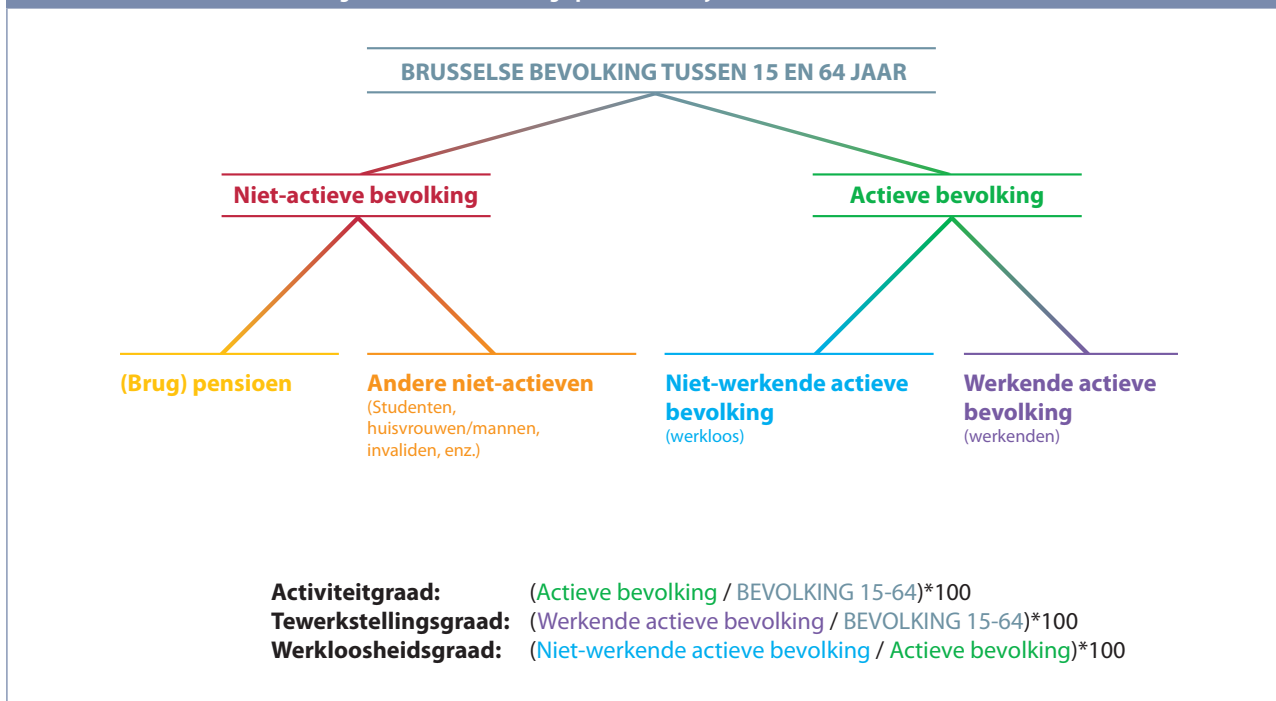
BRUSSELSE BEVOLKING TUSSEN 15 EN 64 JAAR

Niet-actieve bevolking

Actieve bevolking

(Brug) pensioen

Andere niet-actieven
(Studenten, huisvrouwen/mannen, invaliden, enz.)

Niet-werkende actieve bevolking
(werkloos)

Werkende actieve bevolking
(werkenden)

| | |
|---|---|
| **Activiteitgraad:** | (Actieve bevolking / BEVOLKING 15-64)*100 |
| **Tewerkstellingsgraad:** | (Werkende actieve bevolking / BEVOLKING 15-64)*100 |
| **Werkloosheidsgraad:** | (Niet-werkende actieve bevolking / Actieve bevolking)*100 |